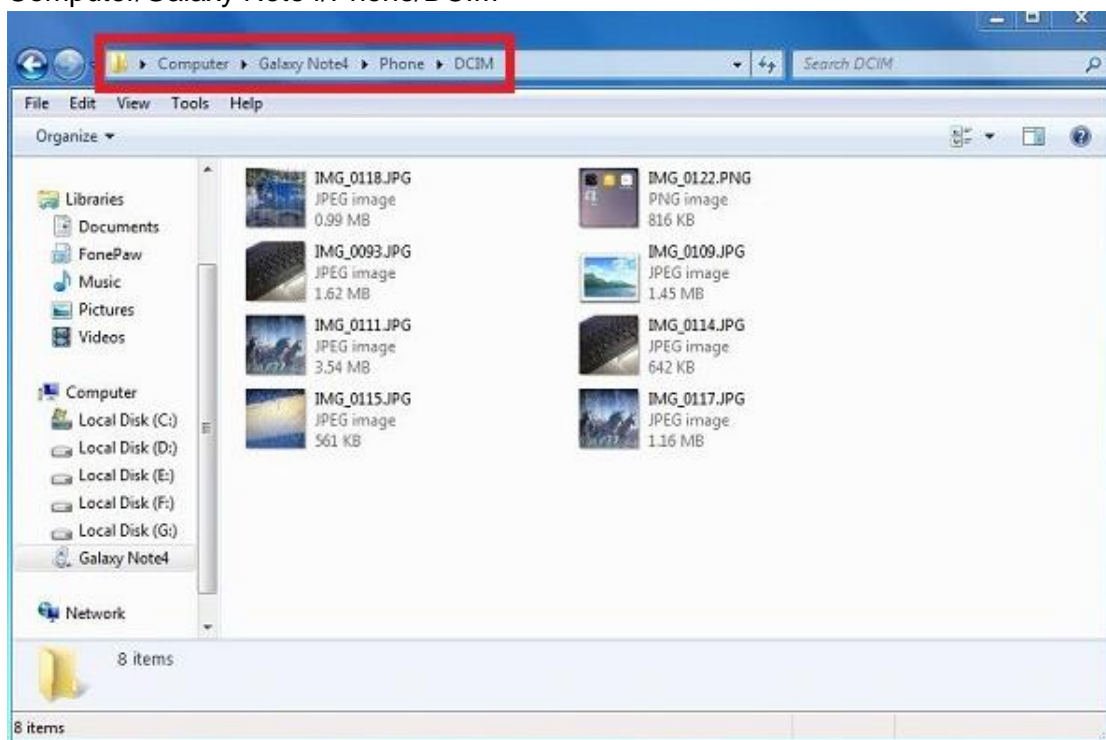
Computer/Galaxy Note 4/Phone/DCIM

Computer ▸ Galaxy Note4 ▸ Phone ▸ DCIM

Search DCIM

File Edit View Tools Help

Organize ▾

Libraries
Documents
FonePaw
Music
Pictures
Videos

Computer
Local Disk (C:)
Local Disk (D:)
Local Disk (E:)
Local Disk (F:)
Local Disk (G:)
Galaxy Note4

Network

IMG_0118.JPG
JPEG image
0.99 MB

IMG_0122.PNG
PNG image
816 KB

IMG_0093.JPG
JPEG image
1.62 MB

IMG_0109.JPG
JPEG image
1.45 MB

IMG_0111.JPG
JPEG image
3.54 MB

IMG_0114.JPG
JPEG image
642 KB

IMG_0115.JPG
JPEG image
561 KB

IMG_0117.JPG
JPEG image
1.16 MB

8 items

8 items